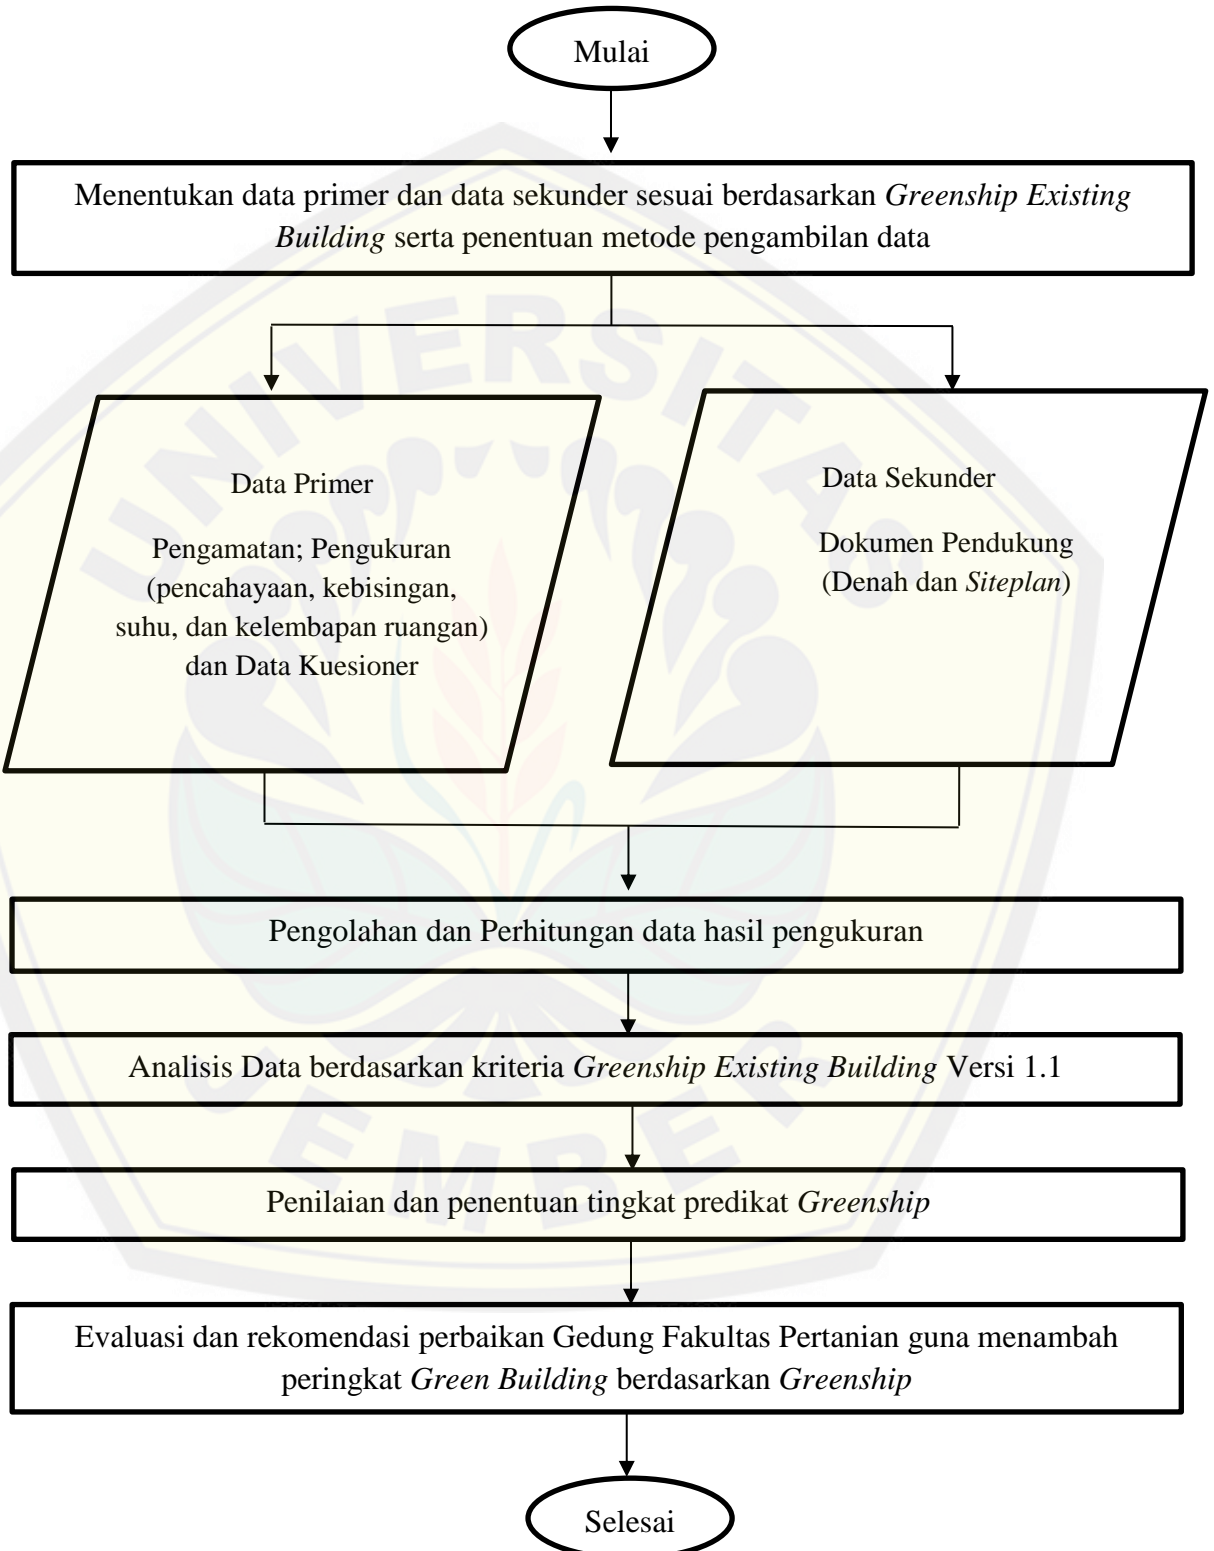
Mulai

Menentukan data primer dan data sekunder sesuai berdasarkan Greenship Existing Building serta penentuan metode pengambilan data

Data Primer

Pengamatan; Pengukuran (pencahayaan, kebisingan, suhu, dan kelembapan ruangan) dan Data Kuesioner

Data Sekunder

Dokumen Pendukung (Denah dan Siteplan)

Pengolahan dan Perhitungan data hasil pengukuran

Analisis Data berdasarkan kriteria Greenship Existing Building Versi 1.1

Penilaian dan penentuan tingkat predikat Greenship

Evaluasi dan rekomendasi perbaikan Gedung Fakultas Pertanian guna menambah peringkat Green Building berdasarkan Greenship

Selesai